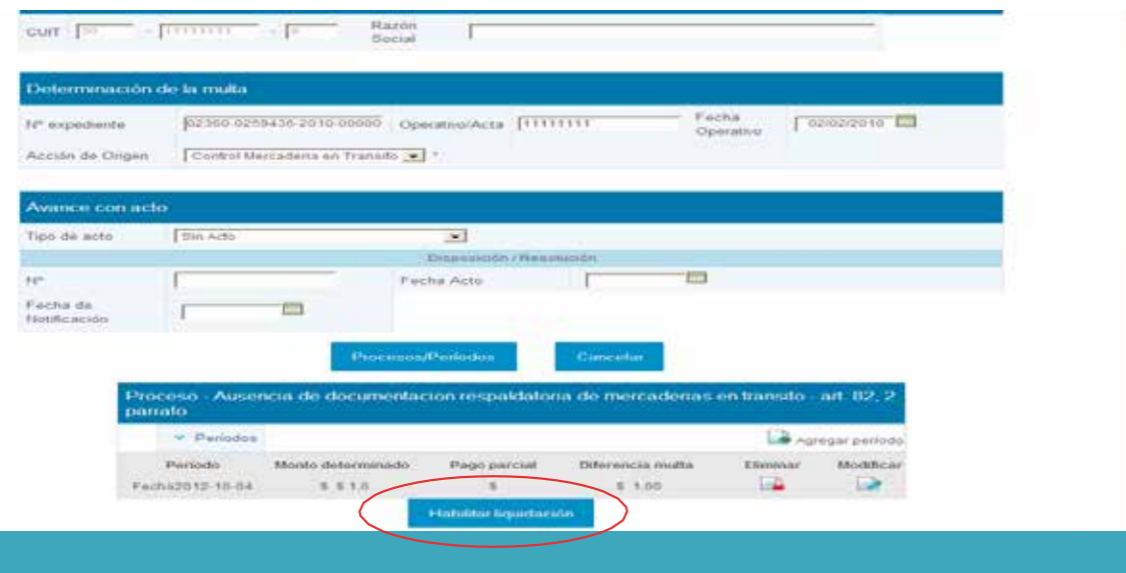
CUIT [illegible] - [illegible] - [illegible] Razón Social

Determinación de la multa

Nº expediente 02360-0259436-2010-00000 Operativo/Acta 11111111 Fecha Operativo 02/02/2010

Acción de Origen Control Mercadería en Transito *

Avance con acto

Tipo de acto Sin Acto

Disposición / Resolución

Nº Fecha Acto

Fecha de Notificación

Procesos/Periodos Cancelar

Proceso - Ausencia de documentacion respaldatoria de mercaderias en transito - art. 82, 2 parrafo

Periodos Agregar periodo

| Periodo | Monto determinado | Pago parcial | Diferencia multa | Eliminar | Modificar |
|---|---|---|---|---|---|
| Fecha2012-10-04 | $ $ 1,0 | $ | $ 1,00 | | |

Habilitar liquidación